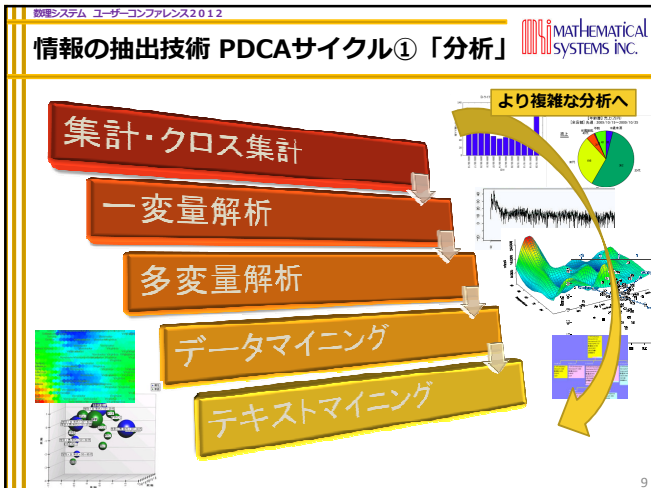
数理システム ユーザーコンファレンス2012

情報の抽出技術 PDCAサイクル①「分析」

MATHEMATICAL SYSTEMS INC.

より複雑な分析へ

集計・クロス集計

一変量解析

多変量解析

データマイニング

テキストマイニング

9